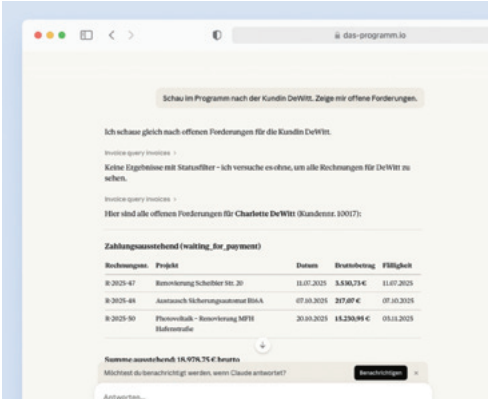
das-programm.io

Schau im Programm nach der Kundin DeWitt. Zeige mir offene Forderungen.

Ich schaue gleich nach offenen Forderungen für die Kundin DeWitt.

Invoice query invoices >

Keine Ergebnisse mit Statusfilter – ich versuche es ohne, um alle Rechnungen für DeWitt zu sehen.

Invoice query invoices >

Hier sind alle offenen Forderungen für **Charlotte DeWitt** (Kundennr. 10017):

**Zahlungsausstehend (waiting_for_payment)**

| Rechnungsnr. | Projekt | Datum | Bruttobetrag | Fälligkeit |
|---|---|---|---|---|
| R-2025-47 | Renovierung Scheibler Str. 20 | 11.07.2025 | **3.510,73 €** | 11.07.2025 |
| R-2025-46 | Austausch Sicherungsautomat B16A | 07.10.2025 | **217,07 €** | 07.10.2025 |
| R-2025-50 | Photovoltaik – Renovierung MFH Hafenstraße | 20.10.2025 | **15.250,95 €** | 05.11.2025 |

**Summe ausstehend: 18.978,75 € brutto**

Möchtest du benachrichtigt werden, wenn Claude antwortet?

Benachrichtigen

×

Antworten...